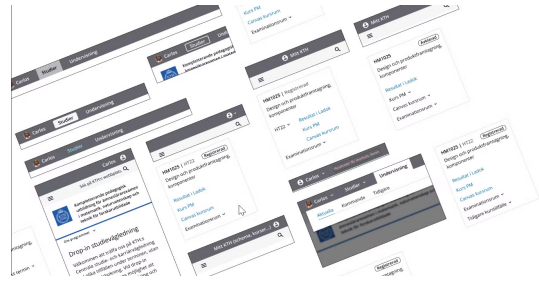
Kurs PM
Canvas kursrum
Examinationsrum

Mitt KTH
Antagen
HM1025
Design och produktframtagning, komponenter
Resultat i Ladok
Kurs PM
Canvas kursrum
Examinationsrum

Carlos Studier Undervisning

Kompletterande pedagogisk utbildning

Mitt KTH
HM1025 | Registrerad
Design och produktframtagning, komponenter
HT22
Resultat i Ladok
Kurs PM
Canvas kursrum
Examinationsrum

Carlos Studier Undervisning

Carlos Studier Undervisning

Carlos Studier

Sök på KTHs webbplats
Kompletterande pedagogisk utbildning för ämneslärare i matematik, naturvetenskap och teknik för forskarutbildade

HM1025 | HT22
Registrerad
Design och produktframtagning, komponenter
Resultat i Ladok
Kurs PM
Canvas kursrum
Examinationsrum

Registrerad
HM1022
Design och produktframtagning, komponenter
Resultat i Ladok
Kurs PM
Canvas kursrum
Examinationsrum
Tidigare kurstillfälle

Carlos Studier Undervisning
Aktuella Kommande Tidigare

Mitt KTH

Drop-in studievägledning
Välkommen att träffa oss på KTHs Centrala studie- och karriärvägledning

Registrerad